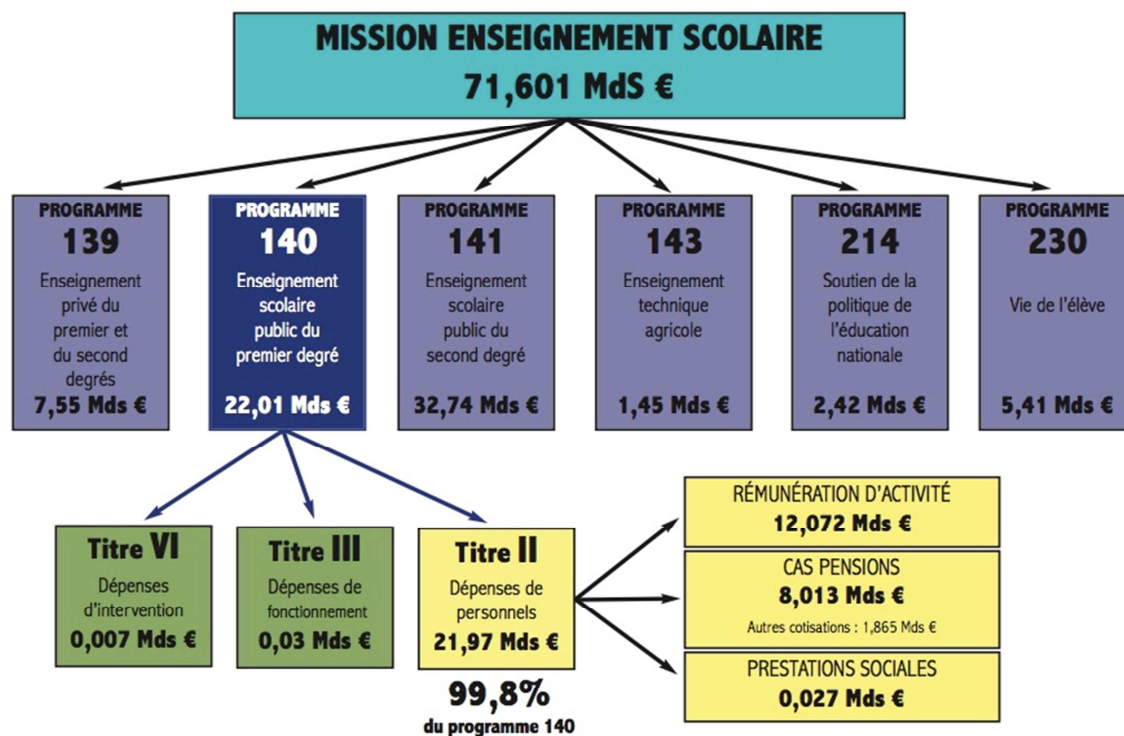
MISSION ENSEIGNEMENT SCOLAIRE
71,601 MdS €

PROGRAMME
139
Enseignement privé du premier et du second degrés
7,55 Mds €

PROGRAMME
140
Enseignement scolaire public du premier degré
22,01 Mds €

PROGRAMME
141
Enseignement scolaire public du second degré
32,74 Mds €

PROGRAMME
143
Enseignement technique agricole
1,45 Mds €

PROGRAMME
214
Soutien de la politique de l'éducation nationale
2,42 Mds €

PROGRAMME
230
Vie de l'élève
5,41 Mds €

Titre VI
Dépenses d'intervention
0,007 Mds €

Titre III
Dépenses de fonctionnement
0,03 Mds €

Titre II
Dépenses de personnels
21,97 Mds €

99,8%
du programme 140

RÉMUNÉRATION D'ACTIVITÉ
12,072 Mds €

CAS PENSIONS
8,013 Mds €
Autres cotisations : 1,865 Mds €

PRESTATIONS SOCIALES
0,027 Mds €